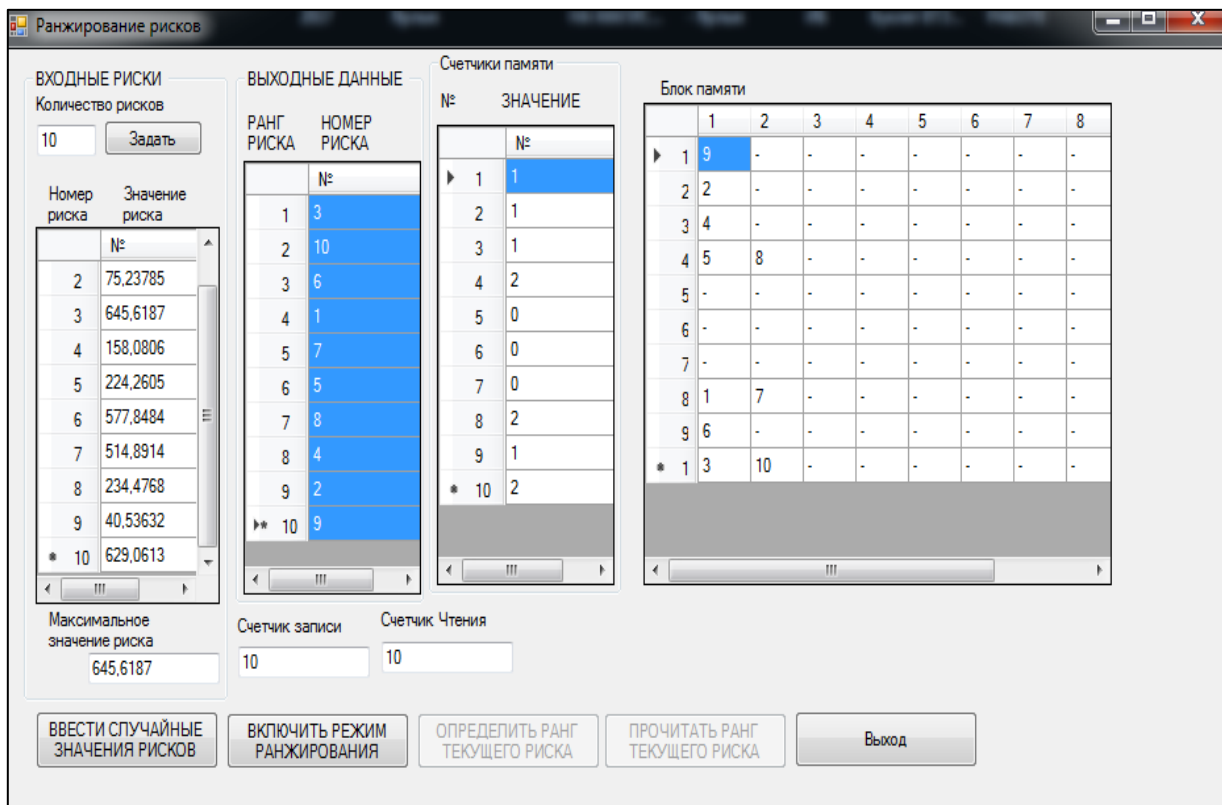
Ранжирование рисков

ВХОДНЫЕ РИСКИ
Количество рисков
10
Задать

Номер риска | Значение риска

| | № |
|---|---|
| 2 | 75,23785 |
| 3 | 645,6187 |
| 4 | 158,0806 |
| 5 | 224,2605 |
| 6 | 577,8484 |
| 7 | 514,8914 |
| 8 | 234,4768 |
| 9 | 40,53632 |
| 10 | 629,0613 |

Максимальное значение риска
645,6187

ВЫХОДНЫЕ ДАННЫЕ
РАНГ РИСКА | НОМЕР РИСКА

| | № |
|---|---|
| 1 | 3 |
| 2 | 10 |
| 3 | 6 |
| 4 | 1 |
| 5 | 7 |
| 6 | 5 |
| 7 | 8 |
| 8 | 4 |
| 9 | 2 |
| 10 | 9 |

Счетчики памяти
№ | ЗНАЧЕНИЕ

| | № |
|---|---|
| 1 | 1 |
| 2 | 1 |
| 3 | 1 |
| 4 | 2 |
| 5 | 0 |
| 6 | 0 |
| 7 | 0 |
| 8 | 2 |
| 9 | 1 |
| 10 | 2 |

Блок памяти

| | 1 | 2 | 3 | 4 | 5 | 6 | 7 | 8 |
|---|---|---|---|---|---|---|---|---|
| 1 | 9 | - | - | - | - | - | - | - |
| 2 | 2 | - | - | - | - | - | - | - |
| 3 | 4 | - | - | - | - | - | - | - |
| 4 | 5 | 8 | - | - | - | - | - | - |
| 5 | - | - | - | - | - | - | - | - |
| 6 | - | - | - | - | - | - | - | - |
| 7 | - | - | - | - | - | - | - | - |
| 8 | 1 | 7 | - | - | - | - | - | - |
| 9 | 6 | - | - | - | - | - | - | - |
| 1 | 3 | 10 | - | - | - | - | - | - |

Счетчик записи
10
Счетчик Чтения
10

ВВЕСТИ СЛУЧАЙНЫЕ ЗНАЧЕНИЯ РИСКОВ
ВКЛЮЧИТЬ РЕЖИМ РАНЖИРОВАНИЯ
ОПРЕДЕЛИТЬ РАНГ ТЕКУЩЕГО РИСКА
ПРОЧИТАТЬ РАНГ ТЕКУЩЕГО РИСКА
Выход